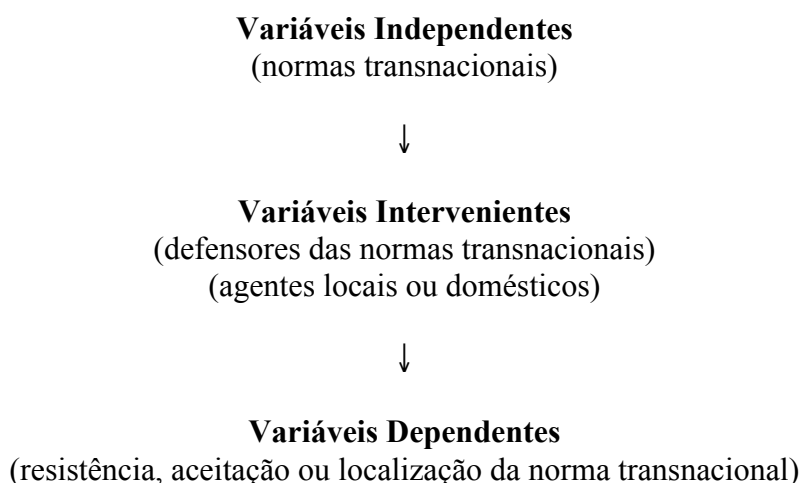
**Variáveis Independentes**
(normas transnacionais)

↓

**Variáveis Intervenientes**
(defensores das normas transnacionais)
(agentes locais ou domésticos)

↓

**Variáveis Dependentes**
(resistência, aceitação ou localização da norma transnacional)